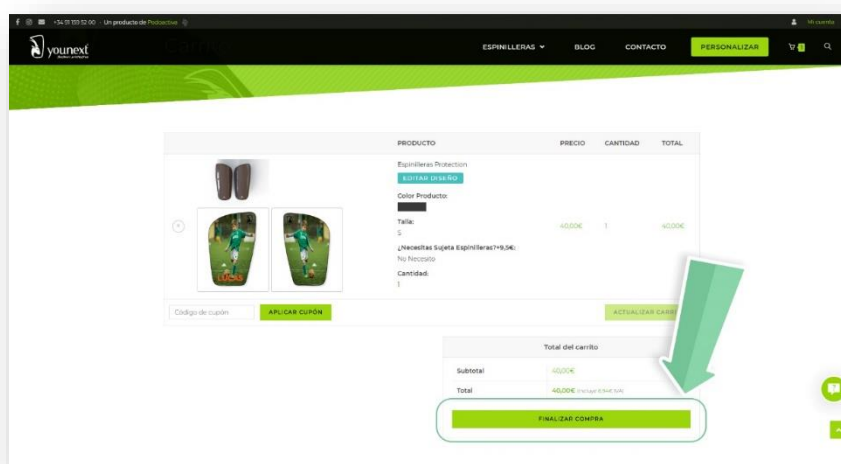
+34 911 133 52 00 | Un producto de Protecktive

Mi cuenta

younext

Carrito

ESPINILLERAS BLOG CONTACTO PERSONALIZAR

| | PRODUCTO | PRECIO | CANTIDAD | TOTAL |
|---|---|---|---|---|
| | Espinilleras Protection EDITAR DISEÑO Color Producto: Talla: S ¿Necesitas Sujeta Espinilleras?+9,5€: No Necesito Cantidad: 1 | 40,00€ | 1 | 40,00€ |

LUCAS

Código de cupón APLICAR CUPÓN

ACTUALIZAR CARRITO

Total del carrito

| | |
|---|---|
| Subtotal | 40,00€ |
| Total | 40,00€ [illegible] |

FINALIZAR COMPRA